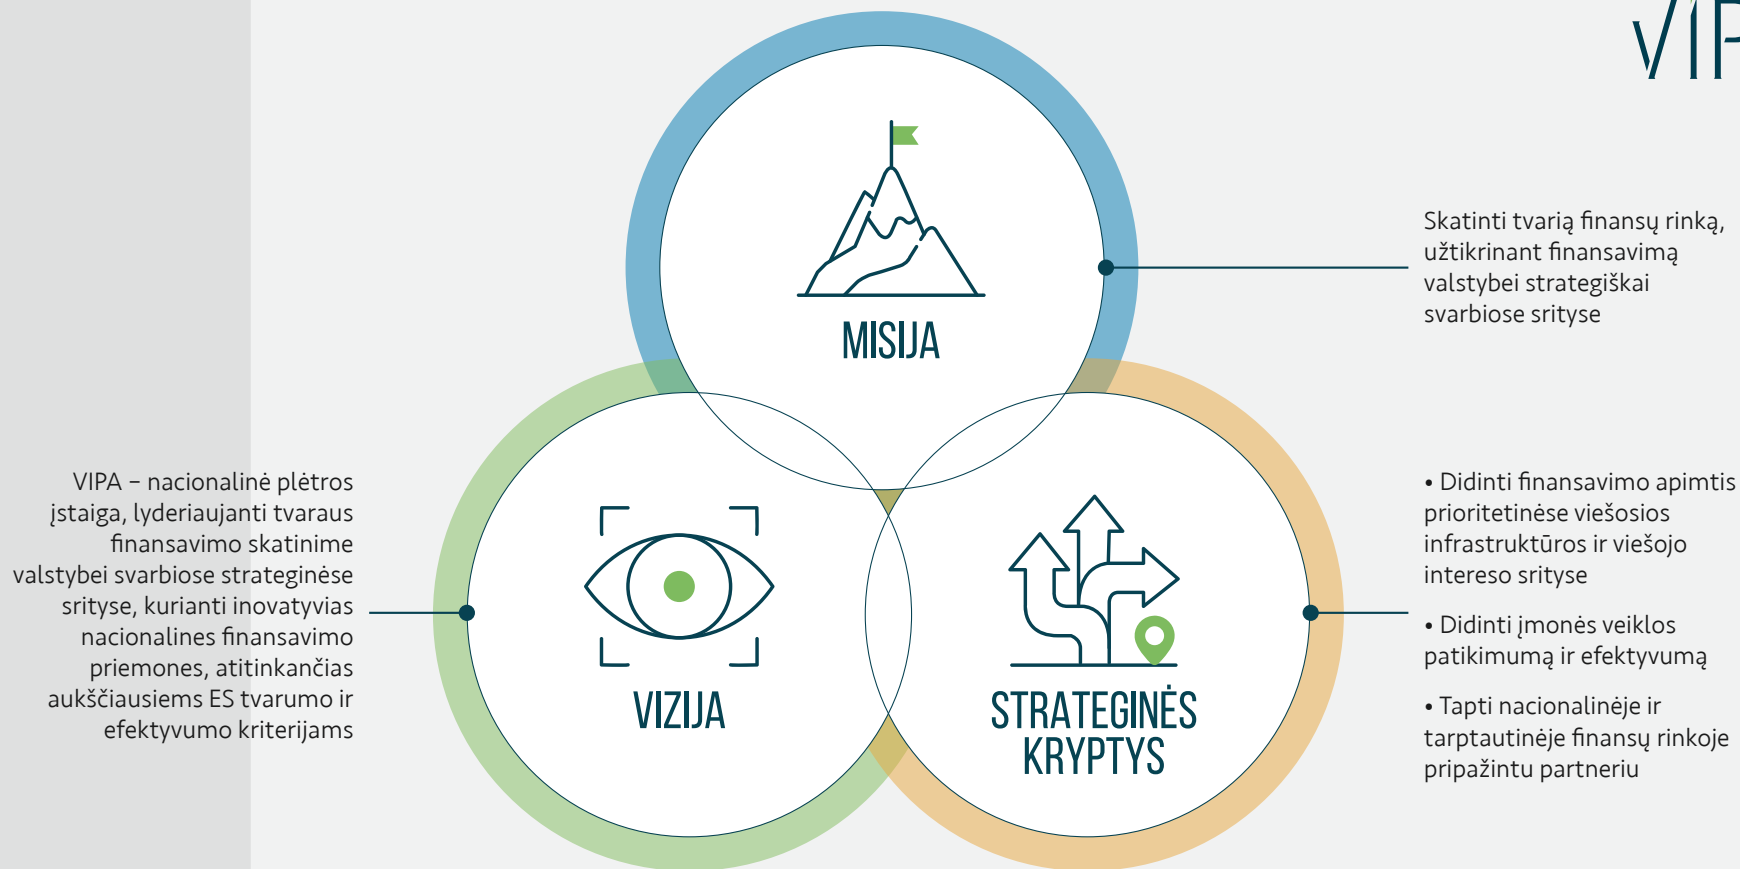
VIP

MISIJA

Skatinti tvarią finansų rinką, užtikrinant finansavimą valstybei strategiškai svarbiose srityse

VIPA – nacionalinė plėtros įstaiga, lyderiaujanti tvaraus finansavimo skatinime valstybei svarbiose strateginėse srityse, kurianti inovatyvias nacionalines finansavimo priemones, atitinkančias aukščiausiems ES tvarumo ir efektyvumo kriterijams

VIZIJA

STRATEGINĖS KRYPTYS

• Didinti finansavimo apimtis prioritetinėse viešosios infrastruktūros ir viešojo intereso srityse

• Didinti įmonės veiklos patikimumą ir efektyvumą

• Tapti nacionalinėje ir tarptautinėje finansų rinkoje pripažintu partneriu